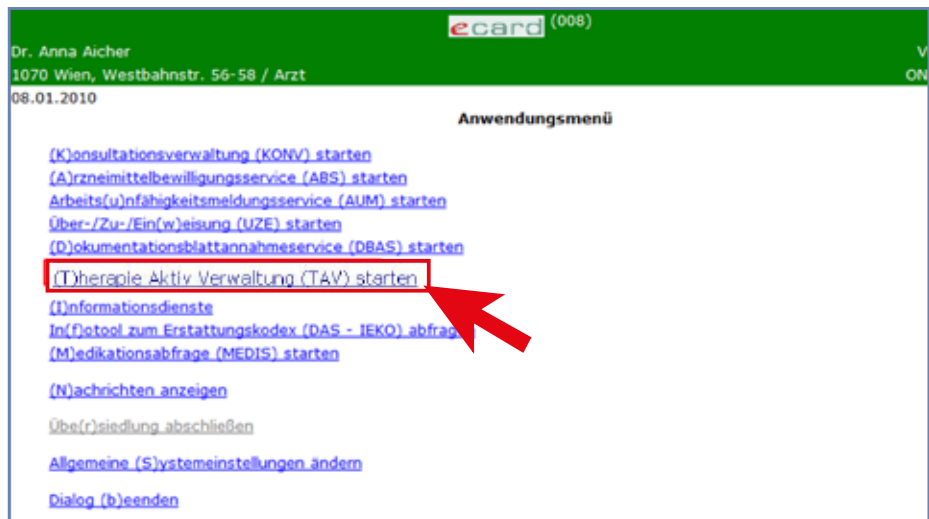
ecard (008)
Dr. Anna Aicher
1070 Wien, Westbahnstr. 56-58 / Arzt
V
ON
08.01.2010

Anwendungsmenü

(K)onsultationsverwaltung (KONV) starten
(A)rzneimittelbewilligungsservice (ABS) starten
Arbeits(u)nfähigkeitsmeldungsservice (AUM) starten
Über-/Zu-/Ein(w)eisung (UZE) starten
(D)okumentationsblattannahmeservice (DBAS) starten
(T)herapie Aktiv Verwaltung (TAV) starten
(I)nformationsdienste
In(f)otool zum Erstattungskodex (DAS - IEKO) abfrage
(M)edikationsabfrage (MEDIS) starten

(N)achrichten anzeigen

Übe(r)siedlung abschließen

Allgemeine (S)ystemeinstellungen ändern

Dialog (b)eenden